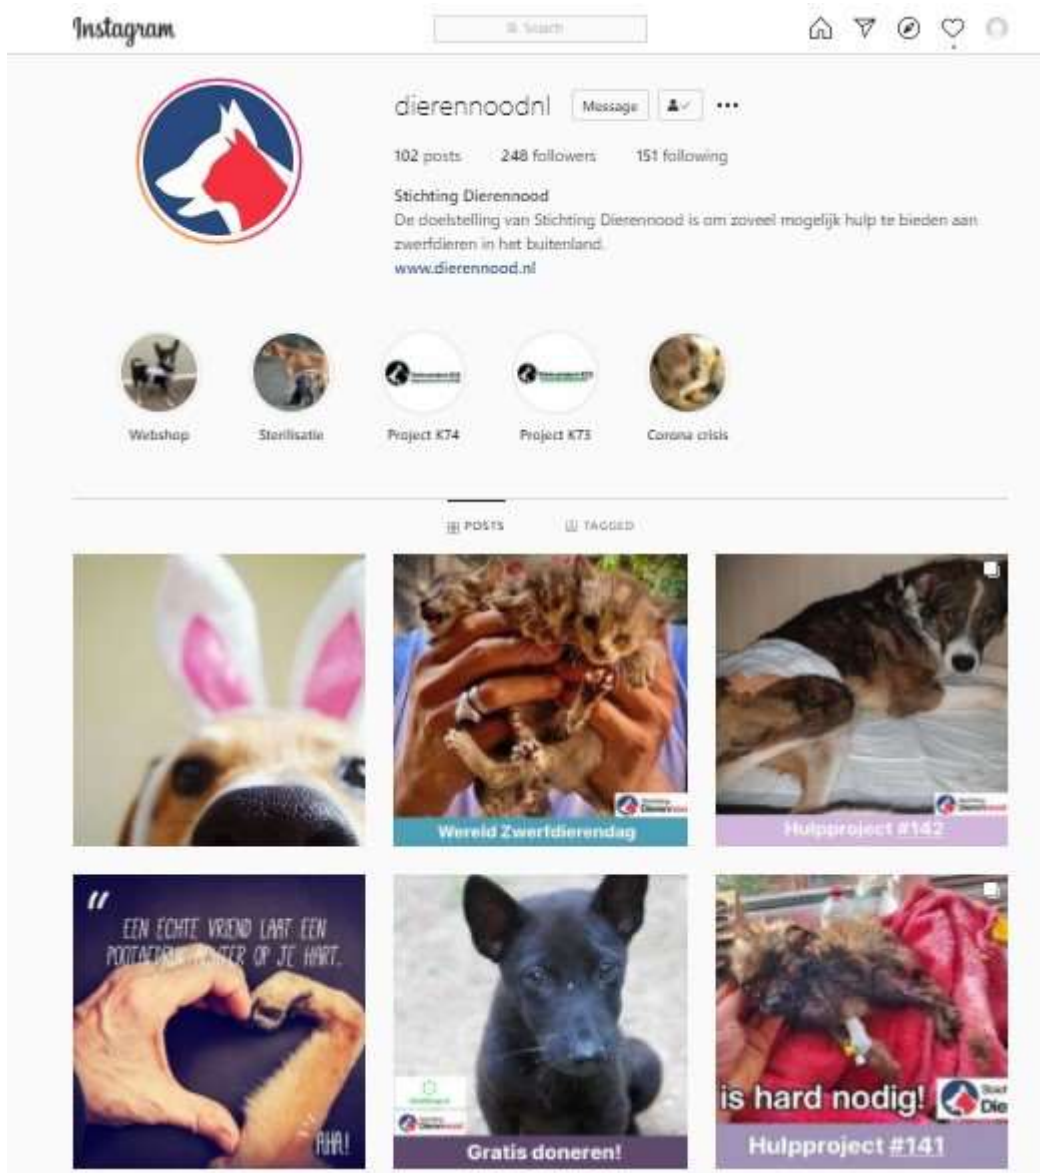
Instagram

Search

dierennoodnl Message ...

102 posts 248 followers 151 following

Stichting Dierennood
De doelstelling van Stichting Dierennood is om zoveel mogelijk hulp te bieden aan zwerfdieren in het buitenland.
www.dierennood.nl

Webshop Sterilisatie Project K74 Project K73 Corona crisis

POSTS TAGGED

Wereld Zwerfdierendag

Hulpproject #142

"
EEN ECHTE VRIEND LAAT EEN POOTAFDRUK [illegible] ER OP JE HART.
AHA!

Gratis doneren!

is hard nodig!

Hulpproject #141